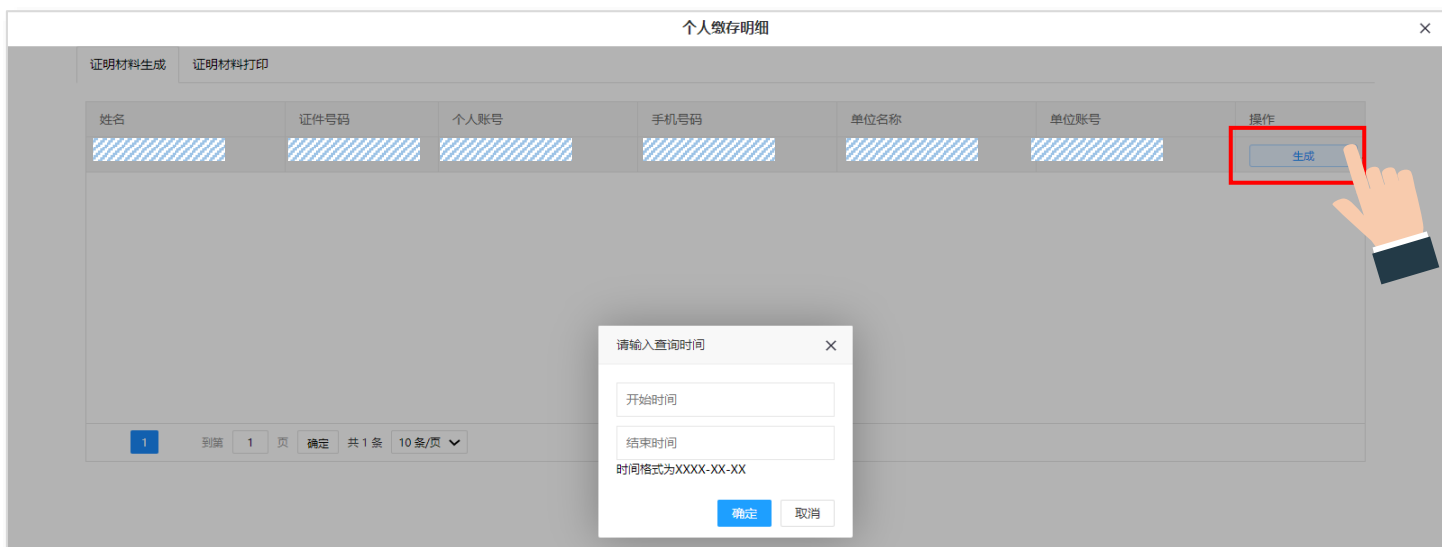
个人缴存明细

×

证明材料生成 证明材料打印

| 姓名 | 证件号码 | 个人账号 | 手机号码 | 单位名称 | 单位账号 | 操作 |
|---|---|---|---|---|---|---|
| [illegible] | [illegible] | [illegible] | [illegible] | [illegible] | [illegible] | 生成 |

1 到第 1 页 确定 共 1 条 10 条/页

请输入查询时间 ×

开始时间

结束时间

时间格式为XXXX-XX-XX

确定 取消